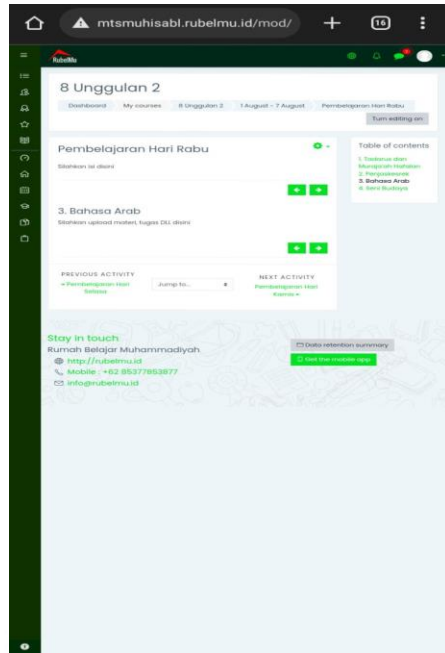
mtsmuhisabl.rubelmu.id/mod/

16

RubelMu

8 Unggulan 2

Dashboard My courses 8 Unggulan 2 1 August - 7 August Pembelajaran Hari Rabu

Turn editing on

Pembelajaran Hari Rabu

Silahkan isi disini

3. Bahasa Arab

Silahkan upload materi, tugas DLL disini

Table of contents

1. Taabanus dan Muraqaran Hafalan
2. Penguasaan
3. Bahasa Arab
4. Seni Budaya

PREVIOUS ACTIVITY
« Pembelajaran Hari Selasa

Jump to...

NEXT ACTIVITY
Pembelajaran Hari Kamis »

Stay in touch
Rumah Belajar Muhammadiyah
http://rubelmu.id
Mobile : +62 85377853877
info@rubelmu.id

Data retention summary
Get the mobile app